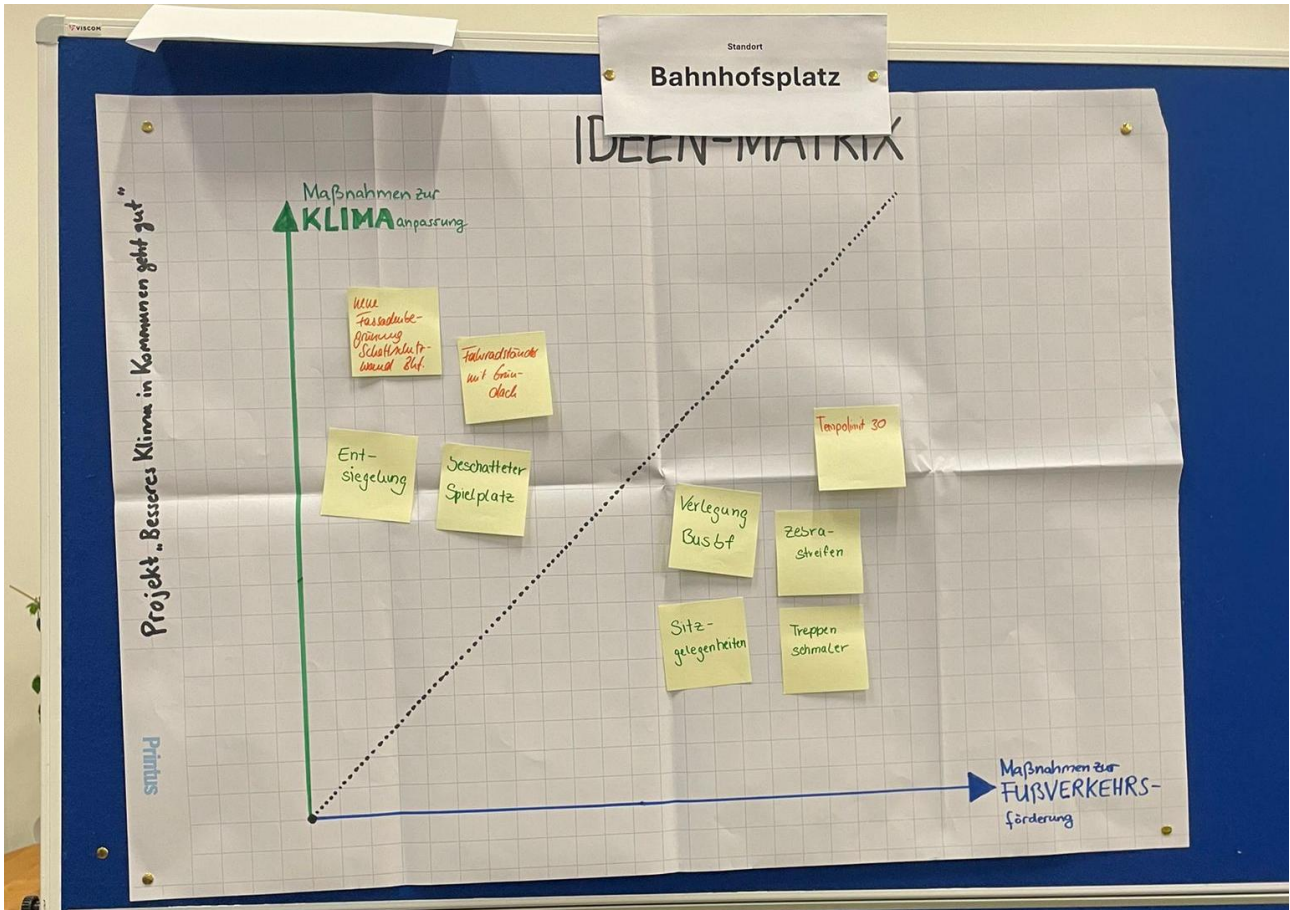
VISCOM

Standort
Bahnhofsplatz

IDEEN-MATRIX

Projekt „Besseres Klima in Kommunen geht gut"

Maßnahmen zur KLIMAanpassung

neue Fassadenbegrünung Schattenschutzwand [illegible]

Fahrradständer mit Gründach

Ent-siegelung

Beschatteter Spielplatz

Tempolimit 30

Verlegung Bus bf

Zebra-streifen

Sitz-gelegenheiten

Treppen schmaler

Printus

Maßnahmen zur FUßVERKEHRS-förderung